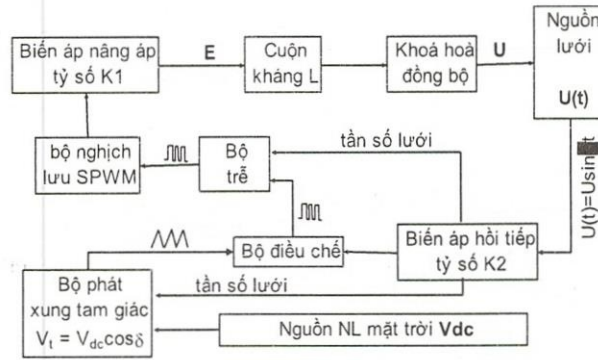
Biến áp nâng áp tỷ số K1

E

Cuộn kháng L

Khoá hoà đồng bộ

U

Nguồn lưới

U(t)

bộ nghịch lưu SPWM

Bộ trễ

tần số lưới

U(t)=Usin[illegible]t

Bộ điều chế

Biến áp hồi tiếp tỷ số K2

Bộ phát xung tam giác $V_t = V_{dc}\cos\delta$

tần số lưới

Nguồn NL mặt trời **Vdc**